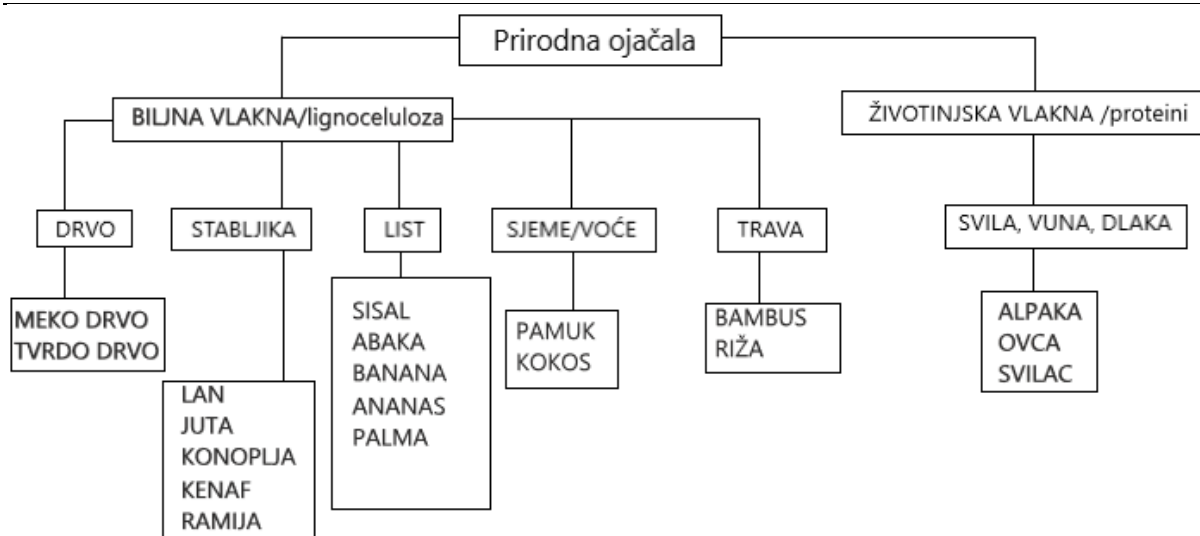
Prirodna ojačala

BILJNA VLAKNA/lignoceluloza

ŽIVOTINJSKA VLAKNA /proteini

DRVO

MEKO DRVO
TVRDO DRVO

STABLJIKA

LAN
JUTA
KONOPLJA
KENAF
RAMIJA

LIST

SISAL
ABAKA
BANANA
ANANAS
PALMA

SJEME/VOĆE

PAMUK
KOKOS

TRAVA

BAMBUS
RIŽA

SVILA, VUNA, DLAKA

ALPAKA
OVCA
SVILAC